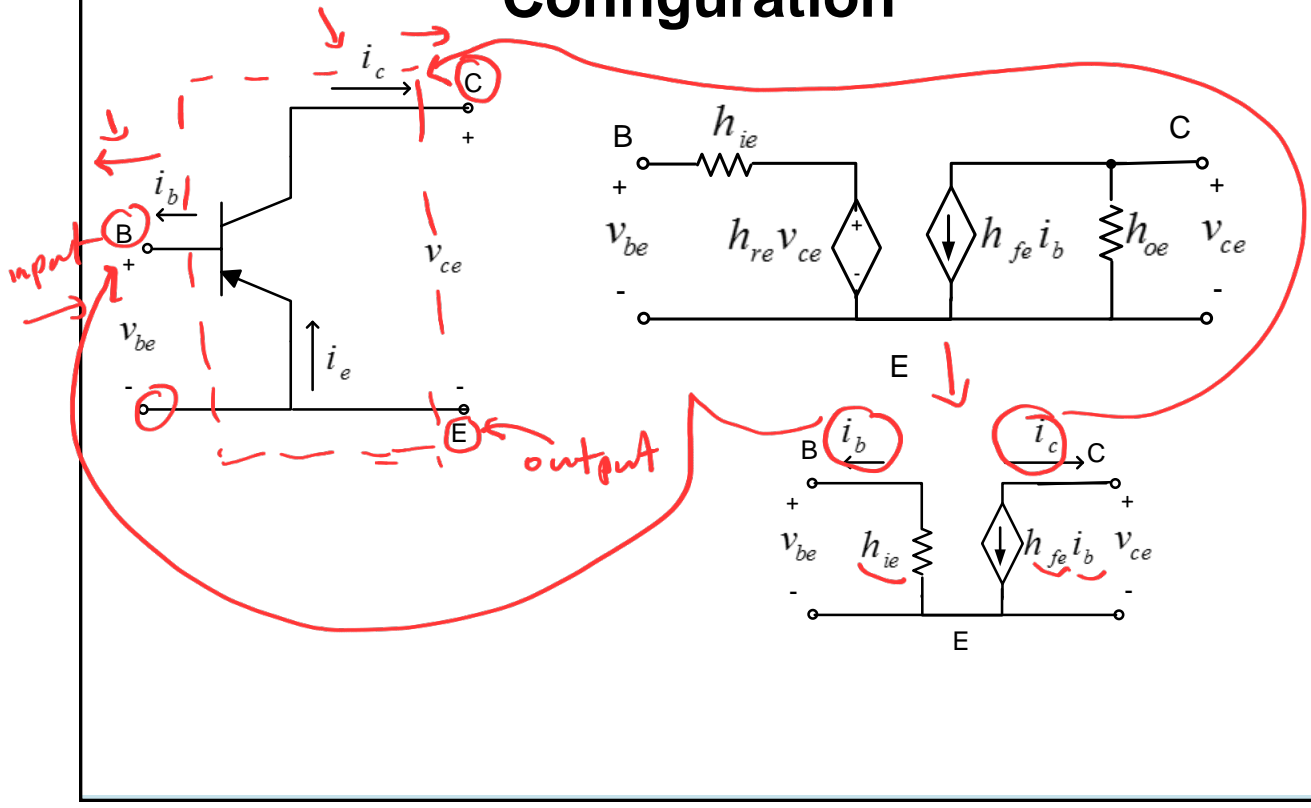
Configuration

$i_c$
C
+
$i_b$
B
+
input
$v_{be}$
$v_{ce}$
$i_e$
-
-
E
output

B
$h_{ie}$
C
+
+
$v_{be}$
$h_{re}v_{ce}$
+
-
$h_{fe}i_b$
$h_{oe}$
$v_{ce}$
-
-
E

B
$i_b$
$i_c$
C
+
+
$v_{be}$
$h_{ie}$
$h_{fe}i_b$
$v_{ce}$
-
-
E